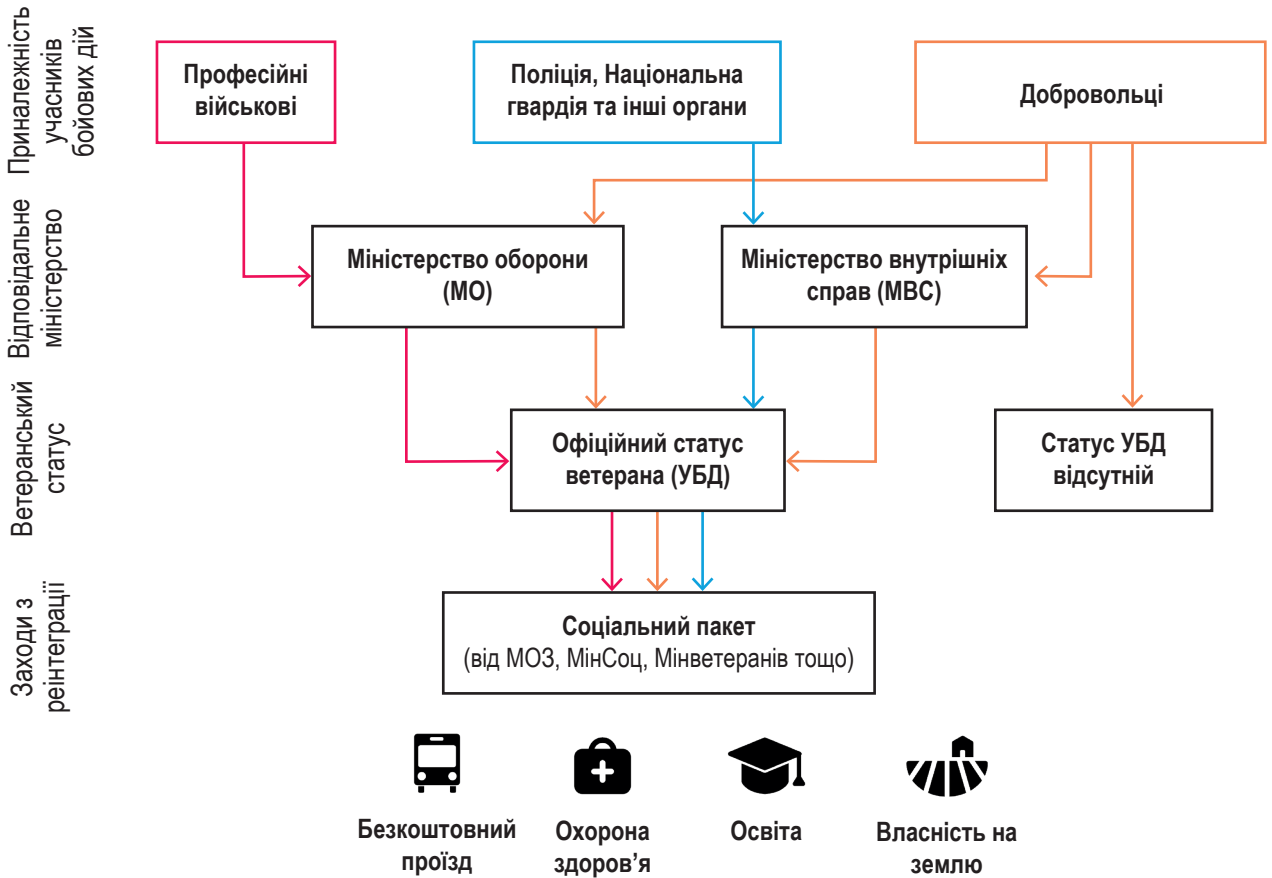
Приналежність учасників бойових дій

Відповідальне міністерство

Ветеранський статус

Заходи з реінтеграції

Професійні військові

Поліція, Національна гвардія та інші органи

Добровольці

Міністерство оборони (МО)

Міністерство внутрішніх справ (МВС)

Офіційний статус ветерана (УБД)

Статус УБД відсутній

Соціальний пакет
(від МОЗ, МінСоц, Мінветеранів тощо)

Безкоштовний проїзд

Охорона здоров'я

Освіта

Власність на землю